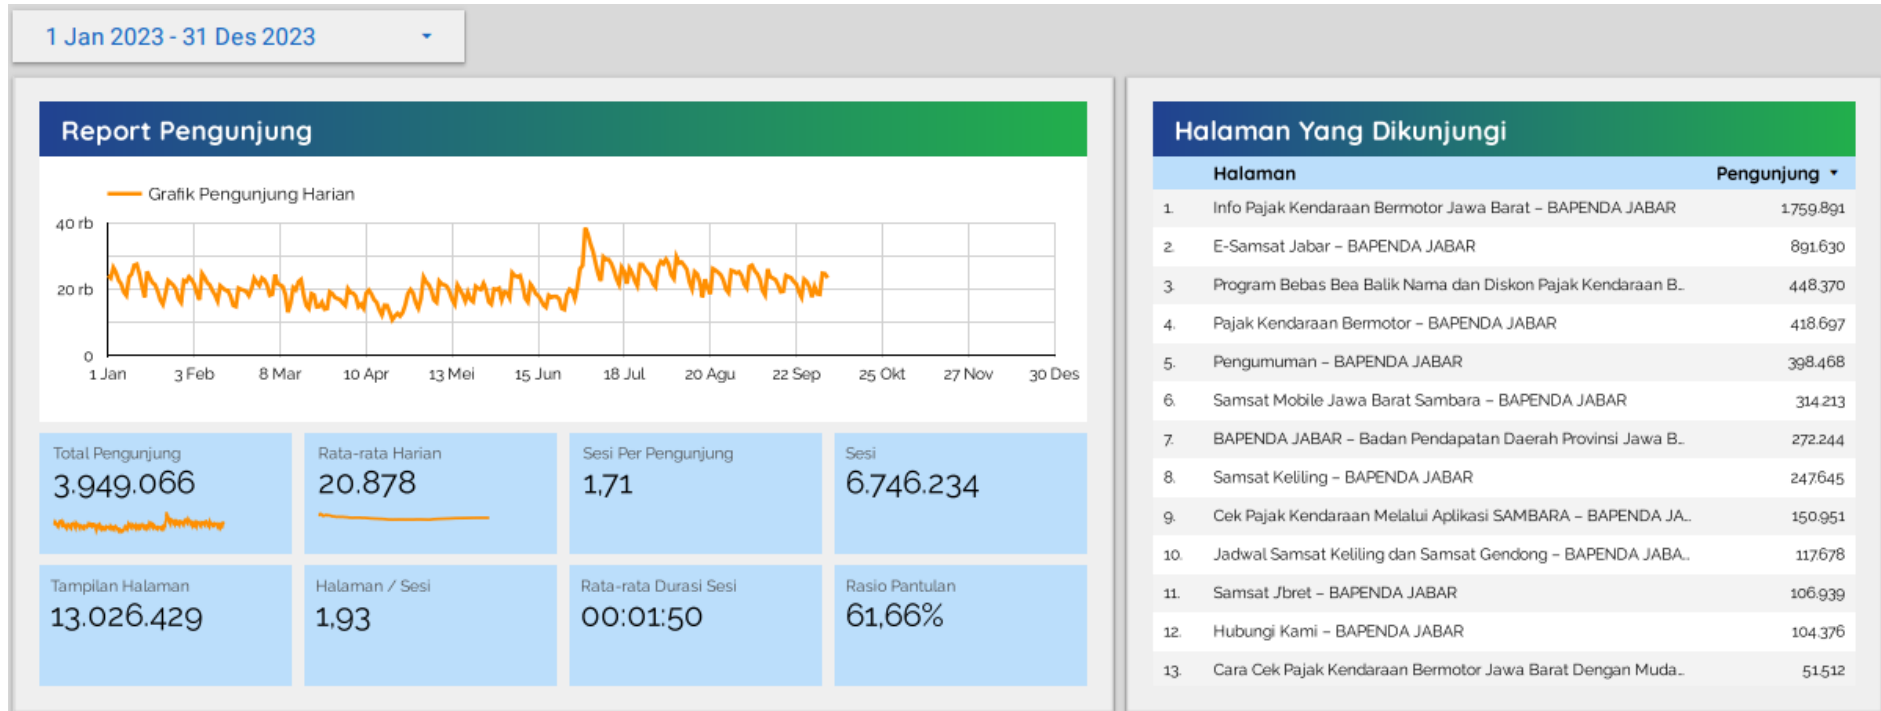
1 Jan 2023 - 31 Des 2023

Report Pengunjung

Grafik Pengunjung Harian

40 rb
20 rb
0

1 Jan 3 Feb 8 Mar 10 Apr 13 Mei 15 Jun 18 Jul 20 Agu 22 Sep 25 Okt 27 Nov 30 Des

Total Pengunjung
3.949.066

Rata-rata Harian
20.878

Sesi Per Pengunjung
1,71

Sesi
6.746.234

Tampilan Halaman
13.026.429

Halaman / Sesi
1,93

Rata-rata Durasi Sesi
00:01:50

Rasio Pantulan
61,66%

Halaman Yang Dikunjungi

| | Halaman | Pengunjung ▾ |
|---|---|---|
| 1. | Info Pajak Kendaraan Bermotor Jawa Barat – BAPENDA JABAR | 1.759.891 |
| 2. | E-Samsat Jabar – BAPENDA JABAR | 891.630 |
| 3. | Program Bebas Bea Balik Nama dan Diskon Pajak Kendaraan B... | 448.370 |
| 4. | Pajak Kendaraan Bermotor – BAPENDA JABAR | 418.697 |
| 5. | Pengumuman – BAPENDA JABAR | 398.468 |
| 6. | Samsat Mobile Jawa Barat Sambara – BAPENDA JABAR | 314.213 |
| 7. | BAPENDA JABAR – Badan Pendapatan Daerah Provinsi Jawa B... | 272.244 |
| 8. | Samsat Keliling – BAPENDA JABAR | 247.645 |
| 9. | Cek Pajak Kendaraan Melalui Aplikasi SAMBARA – BAPENDA JA... | 150.951 |
| 10. | Jadwal Samsat Keliling dan Samsat Gendong – BAPENDA JABA... | 117.678 |
| 11. | Samsat Jbret – BAPENDA JABAR | 106.939 |
| 12. | Hubungi Kami – BAPENDA JABAR | 104.376 |
| 13. | Cara Cek Pajak Kendaraan Bermotor Jawa Barat Dengan Muda... | 51.512 |